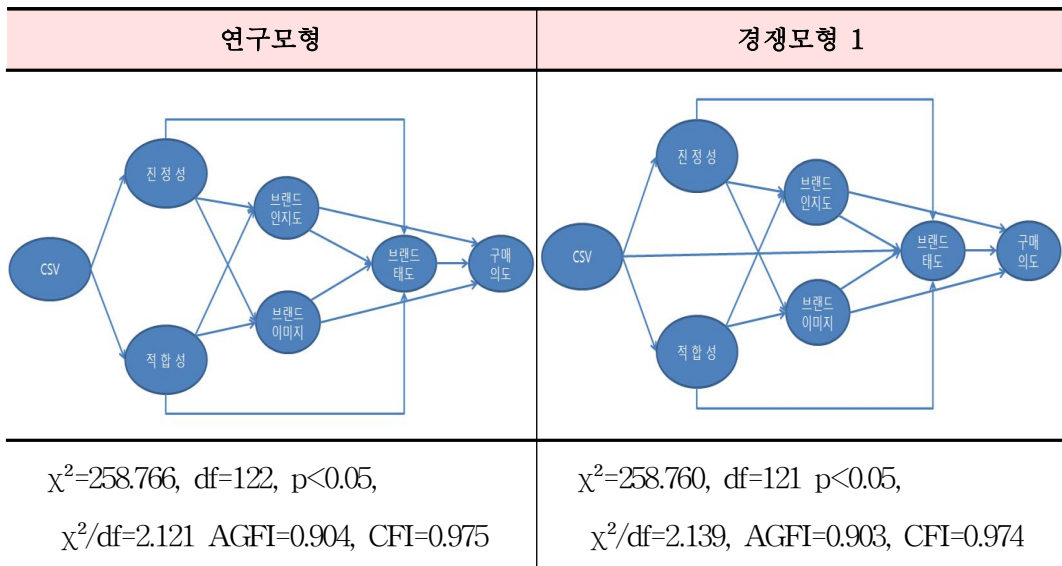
| 연구모형 | 경쟁모형 1 |
|---|---|
| 진정성<br>브랜드 인지도<br>CSV<br>브랜드 태도<br>구매 의도<br>브랜드 이미지<br>적합성 | 진정성<br>브랜드 인지도<br>CSV<br>브랜드 태도<br>구매 의도<br>브랜드 이미지<br>적합성 |
| $\chi^2$=258.766, df=122, p<0.05, $\chi^2$/df=2.121 AGFI=0.904, CFI=0.975 | $\chi^2$=258.760, df=121 p<0.05, $\chi^2$/df=2.139, AGFI=0.903, CFI=0.974 |